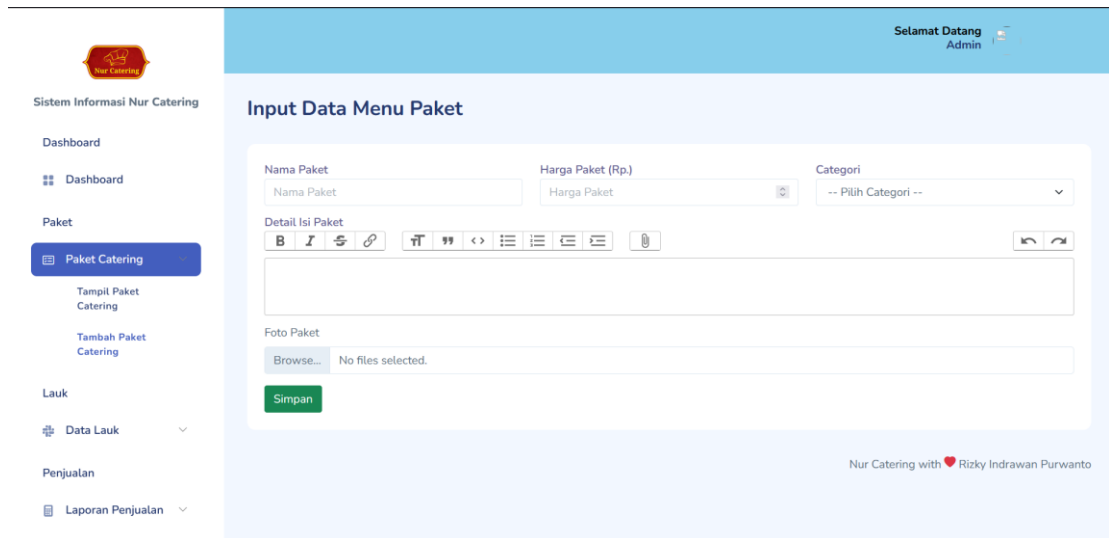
Nur Catering

Sistem Informasi Nur Catering

Dashboard

Dashboard

Paket

Paket Catering

Tampil Paket Catering

Tambah Paket Catering

Lauk

Data Lauk

Penjualan

Laporan Penjualan

Selamat Datang
Admin

Input Data Menu Paket

Nama Paket
Nama Paket

Harga Paket (Rp.)
Harga Paket

Categori
-- Pilih Categori --

Detail Isi Paket

B I

Foto Paket

Browse... No files selected.

Simpan

Nur Catering with ❤ Rizky Indrawan Purwanto